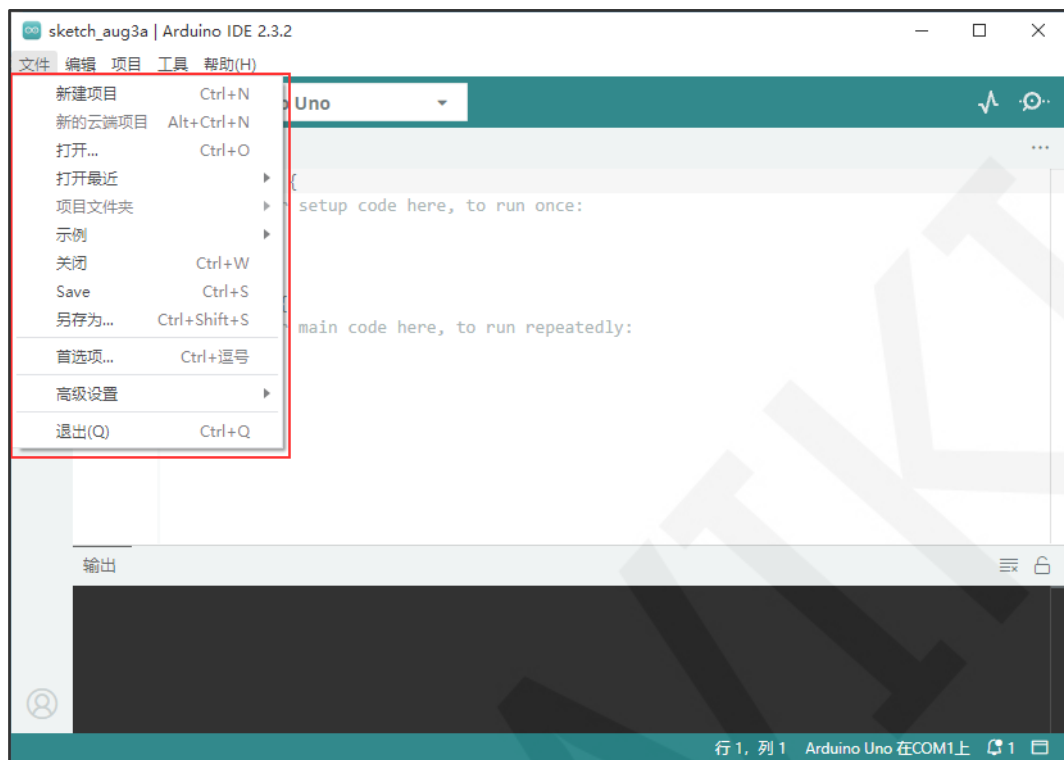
sketch_aug3a | Arduino IDE 2.3.2

文件 编辑 项目 工具 帮助(H)

新建项目 Ctrl+N
新的云端项目 Alt+Ctrl+N
打开... Ctrl+O
打开最近
项目文件夹
示例
关闭 Ctrl+W
Save Ctrl+S
另存为... Ctrl+Shift+S
首选项... Ctrl+逗号
高级设置
退出(Q) Ctrl+Q

o Uno

{
setup code here, to run once:

{
main code here, to run repeatedly:

输出

行 1，列 1 Arduino Uno 在COM1上 1